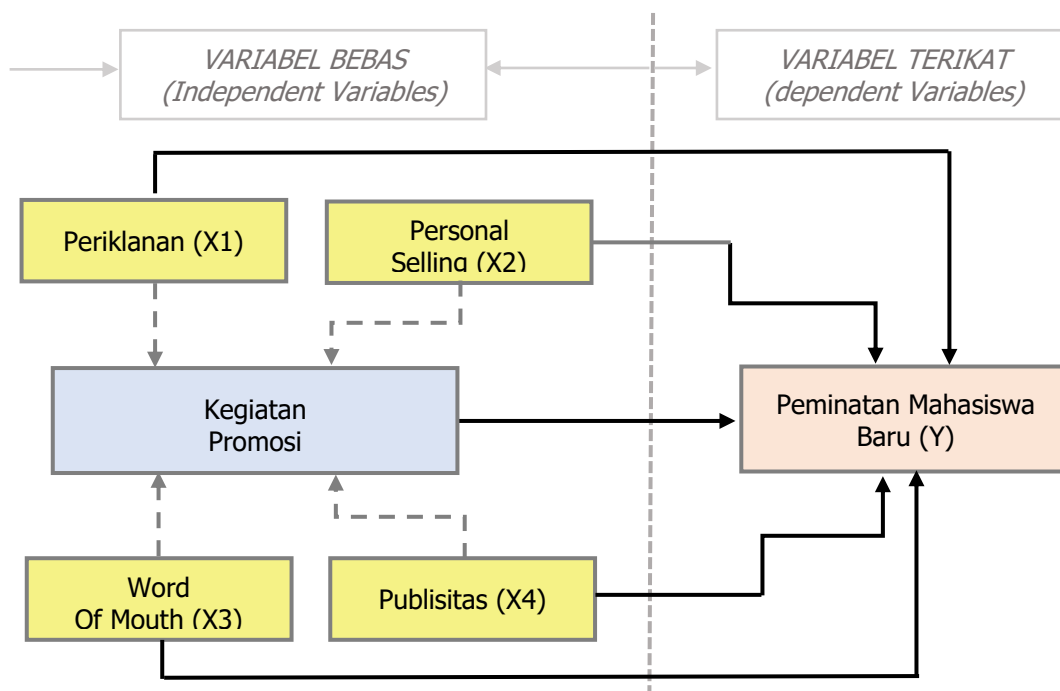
VARIABEL BEBAS
(Independent Variables)

VARIABEL TERIKAT
(dependent Variables)

Periklanan (X1)

Personal Selling (X2)

Kegiatan Promosi

Peminatan Mahasiswa Baru (Y)

Word Of Mouth (X3)

Publisitas (X4)